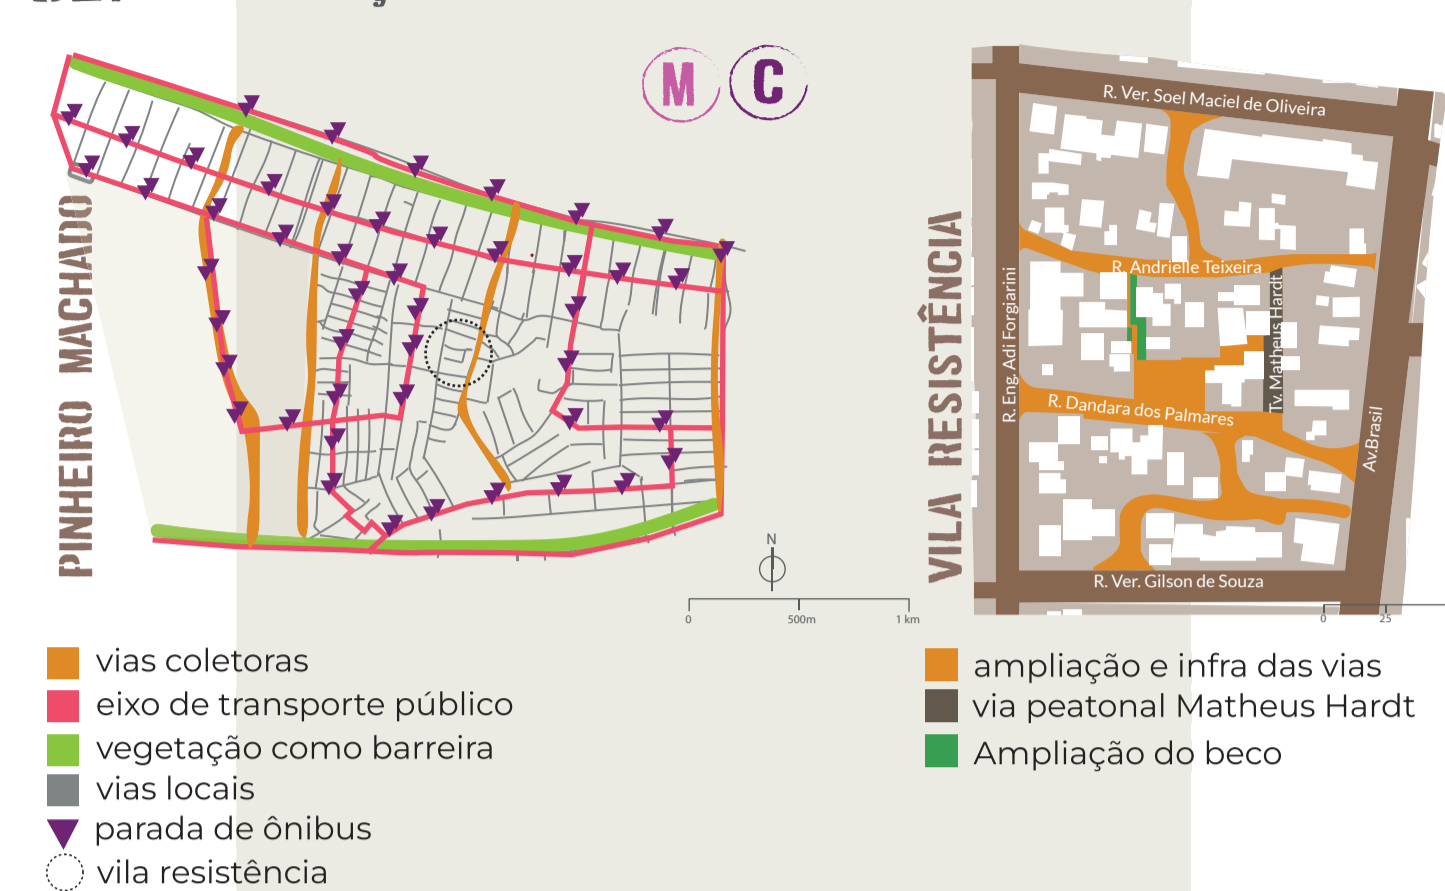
M C

PINHEIRO MACHADO

N

0 500m 1 km

VILA RESISTÊNCIA

R. Ver. Soel Maciel de Oliveira

R. Andrielle Teixeira

R. Eng. Adi Forgiarini

Tv. Matheus Hardt

R. Dandara dos Palmares

Av.Brasil

R. Ver. Gilson de Souza

0 25

vias coletoras
eixo de transporte público
vegetação como barreira
vias locais
parada de ônibus
vila resistência

ampliação e infra das vias
via peatonal Matheus Hardt
Ampliação do beco